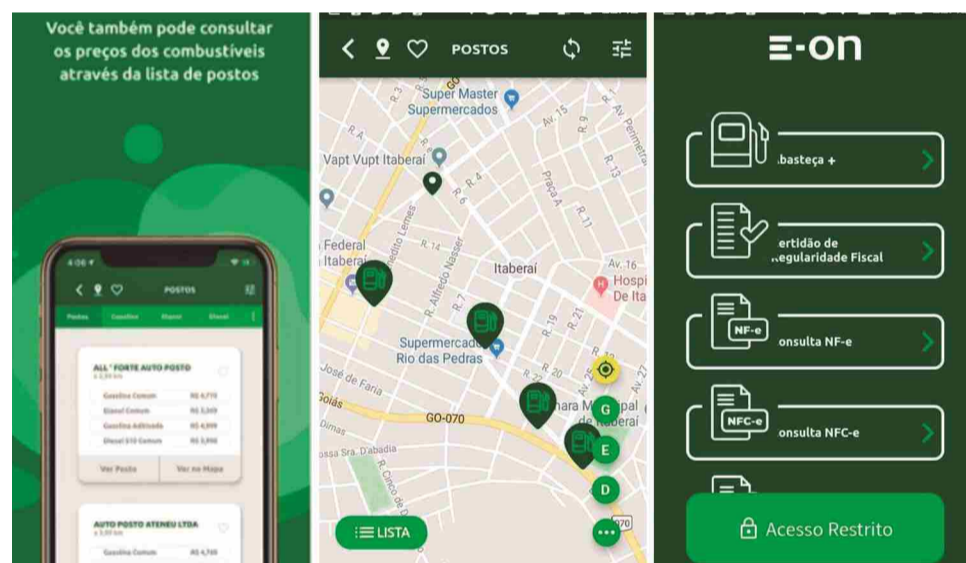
Você também pode consultar os preços dos combustíveis através da lista de postos

4:06

POSTOS

Postos Gasolina Etanol Diesel

ALL' FORTE AUTO POSTO

| Gasolina Comum | R$ 4,779 |
|---|---|
| Etanol Comum | R$ 3,369 |
| Gasolina Aditivada | R$ 4,899 |
| Diesel S10 Comum | R$ 3,996 |

Ver Posto Ver no Mapa

AUTO POSTO ATENEU LTDA

Gasolina Comum R$ 4,769

POSTOS

Super Master Supermercados

Vapt Vupt Itaberaí

Federal Itaberaí

R. Alfredo Nasser

Itaberaí

Hospi De Ita

Supermercado Rio das Pedras

José de Faria

Goiás

GO-070

Dimas

ssa Sra. D'abadia

Câmara Municipal de Itaberaí

Av. 15

Av. 16

Praça A

R. 4

R. 6

R. 7

R. 14

R. 19

R. 20

R. 21

R. 25

Av. 27

G

E

D

LISTA

E-on

basteça +

ertidão de Regularidade Fiscal

NF-e

onsulta NF-e

NFC-e

onsulta NFC-e

Acesso Restrito